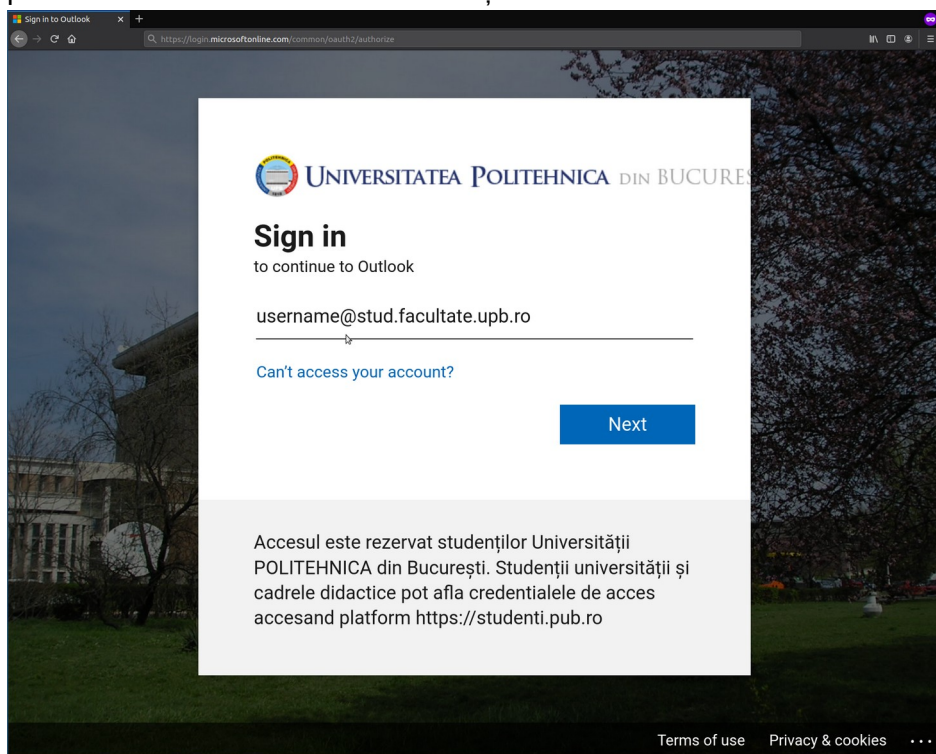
Sign in to Outlook

https://login.microsoftonline.com/common/oauth2/authorize

UNIVERSITATEA POLITEHNICA DIN BUCURES

Sign in
to continue to Outlook

username@stud.facultate.upb.ro

Can't access your account?

Next

Accesul este rezervat studenților Universității POLITEHNICA din București. Studenții universității și cadrele didactice pot afla credentialele de acces accesand platform https://studenti.pub.ro

Terms of use Privacy & cookies ...